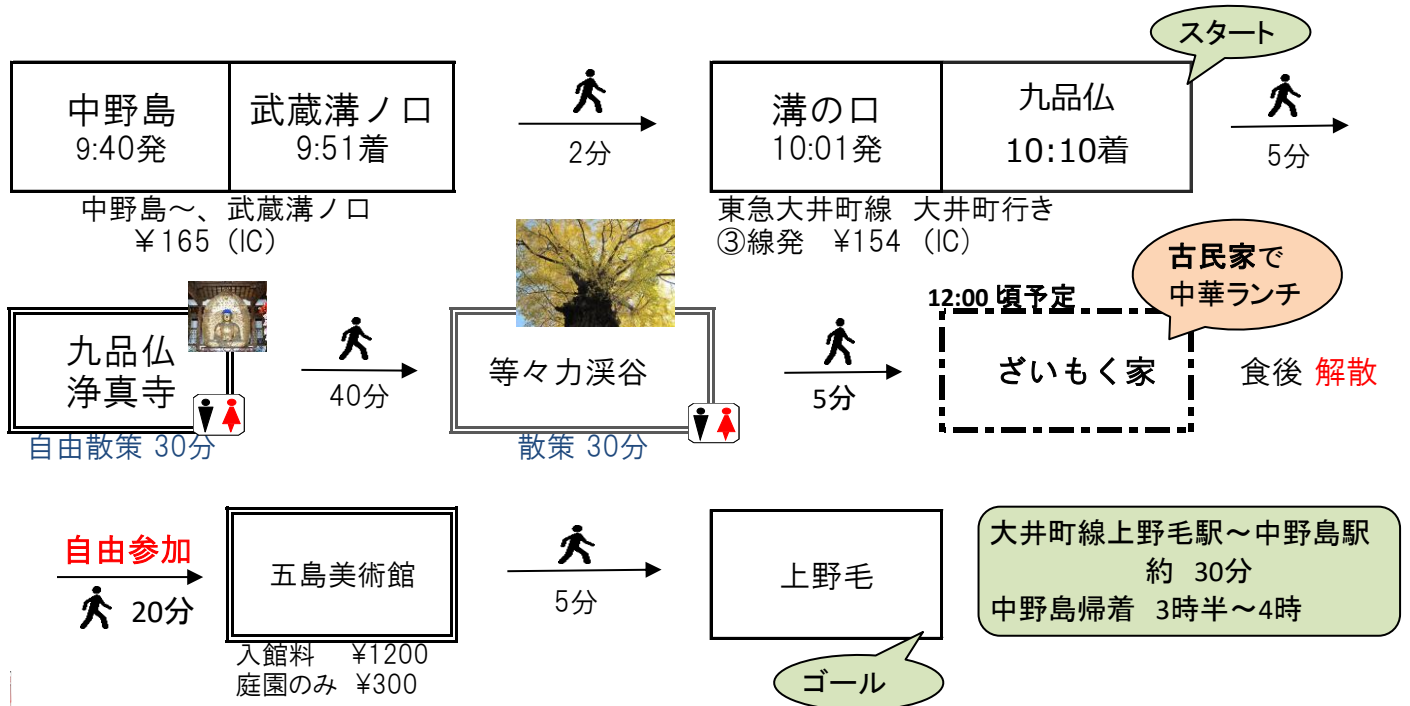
スタート

中野島
9:40発

武蔵溝ノ口
9:51着

2分

溝の口
10:01発

九品仏
10:10着

5分

中野島～、武蔵溝ノ口
¥165（IC）

東急大井町線　大井町行き
③線発　¥154（IC）

古民家で
中華ランチ

12:00 頃予定

九品仏
浄真寺

自由散策 30分

40分

等々力渓谷

散策 30分

5分

ざいもく家

食後 解散

自由参加

20分

五島美術館

入館料　¥1200
庭園のみ ¥300

5分

上野毛

ゴール

大井町線上野毛駅～中野島駅
約　30分
中野島帰着　3時半～4時